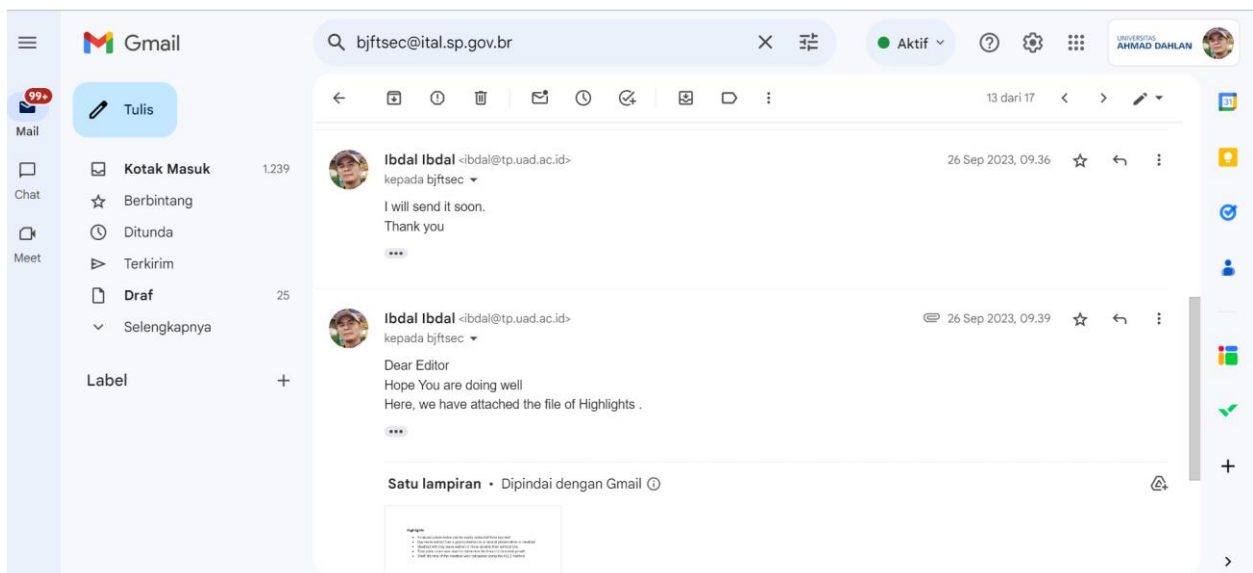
Gmail

bjftsec@ital.sp.gov.br

Aktif

UNIVERSITAS AHMAD DAHLAN

99+
Mail

Chat

Meet

Tulis

Kotak Masuk 1.239
Berbintang
Ditunda
Terkirim
Draf 25
Selengkapnya

Label +

13 dari 17

Ibdal Ibdal <ibdal@tp.uad.ac.id>
kepada bjftsec
26 Sep 2023, 09.36

I will send it soon.
Thank you

Ibdal Ibdal <ibdal@tp.uad.ac.id>
kepada bjftsec
26 Sep 2023, 09.39

Dear Editor
Hope You are doing well
Here, we have attached the file of Highlights .

Satu lampiran • Dipindai dengan Gmail

Highlights
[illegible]